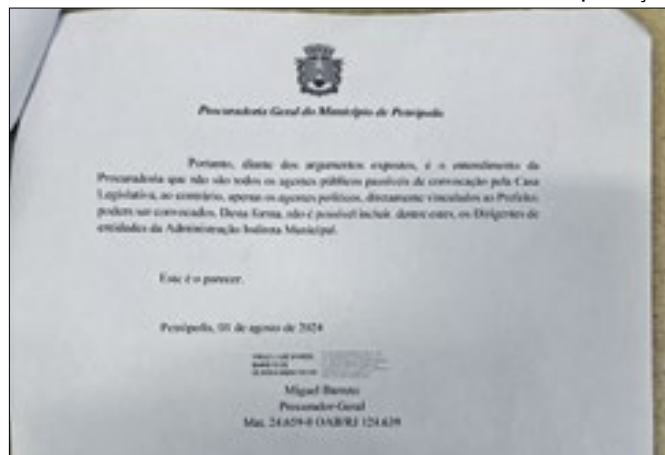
Procuradoria Geral do Município de Petrópolis

Portanto, diante dos argumentos expostos, é o entendimento da Procuradoria que não são todos os agentes públicos passíveis de convocação pela Casa Legislativa, ao contrário, apenas os agentes políticos, diretamente vinculados ao Prefeito poderão ser convocados. Desta forma, não é possível incluir, dentre estes, os Dirigentes de entidades da Administração Indireta Municipal.

Este é o parecer.

Petrópolis, 01 de agosto de 2024

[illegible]

Miguel Barreto
Procurador Geral
Mat. 24.659-0 OAB/RJ 124.639